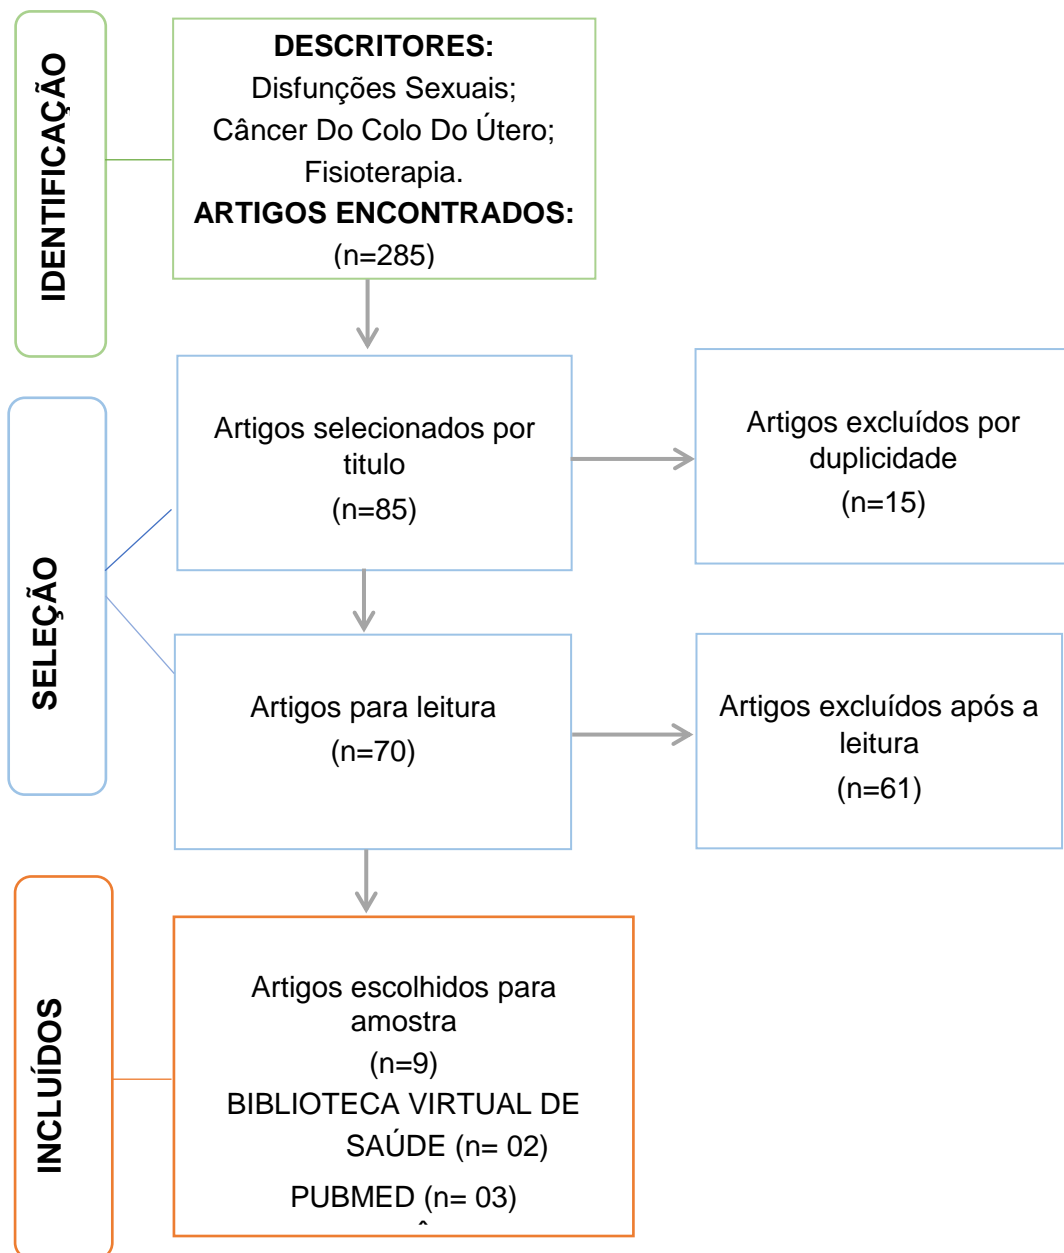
IDENTIFICAÇÃO

DESCRITORES:
Disfunções Sexuais;
Câncer Do Colo Do Útero;
Fisioterapia.
ARTIGOS ENCONTRADOS:
(n=285)

SELEÇÃO

Artigos selecionados por titulo
(n=85)

Artigos excluídos por duplicidade
(n=15)

Artigos para leitura
(n=70)

Artigos excluídos após a leitura
(n=61)

INCLUÍDOS

Artigos escolhidos para amostra
(n=9)
BIBLIOTECA VIRTUAL DE SAÚDE (n= 02)
PUBMED (n= 03)
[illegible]